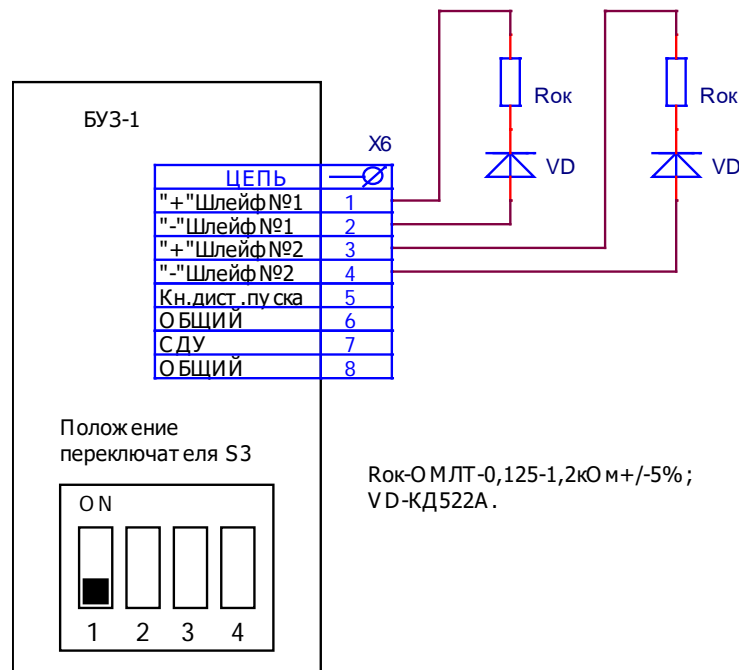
Rок

Rок

VD

VD

БУЗ-1

X6

| ЦЕПЬ | $\varnothing$ |
|---|---|
| "+"Шлейф№1 | 1 |
| "-"Шлейф№1 | 2 |
| "+"Шлейф№2 | 3 |
| "-"Шлейф№2 | 4 |
| Кн.дист.пуска | 5 |
| ОБЩИЙ | 6 |
| СДУ | 7 |
| ОБЩИЙ | 8 |

Положение переключателя S3

ON

1 2 3 4

Rок-ОМЛТ-0,125-1,2кОм+/-5%;
VD-КД522А.